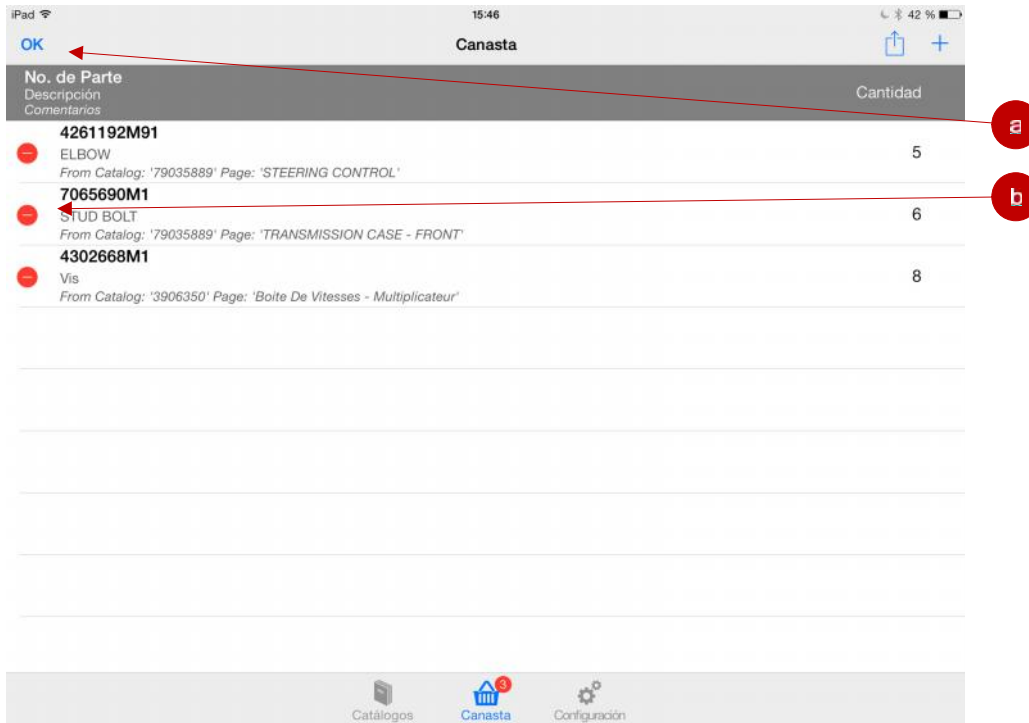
iPad 15:46 42 %

OK Canasta +

No. de Parte
Descripción
Comentarios
Cantidad

a

4261192M91
ELBOW
From Catalog: '79035889' Page: 'STEERING CONTROL'
5

b

7065690M1
STUD BOLT
From Catalog: '79035889' Page: 'TRANSMISSION CASE - FRONT'
6

4302668M1
Vis
From Catalog: '3906350' Page: 'Boite De Vitesses - Multiplicateur'
8

Catálogos
3
Canasta
Configuración